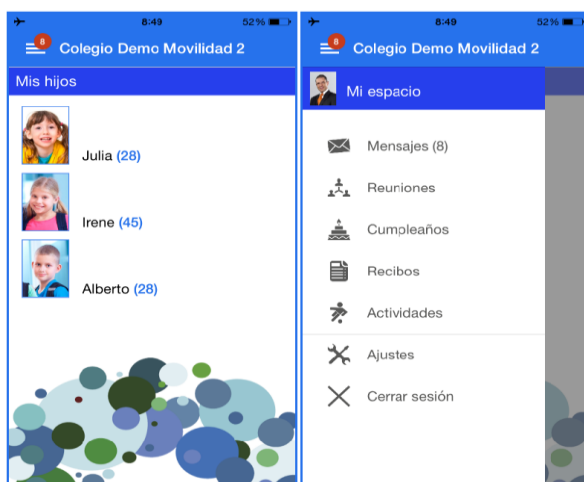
8:49 52%

8 Colegio Demo Movilidad 2

Mis hijos

Julia (28)

Irene (45)

Alberto (28)

8:49 52%

8 Colegio Demo Movilidad 2

Mi espacio

Mensajes (8)

Reuniones

Cumpleaños

Recibos

Actividades

Ajustes

Cerrar sesión